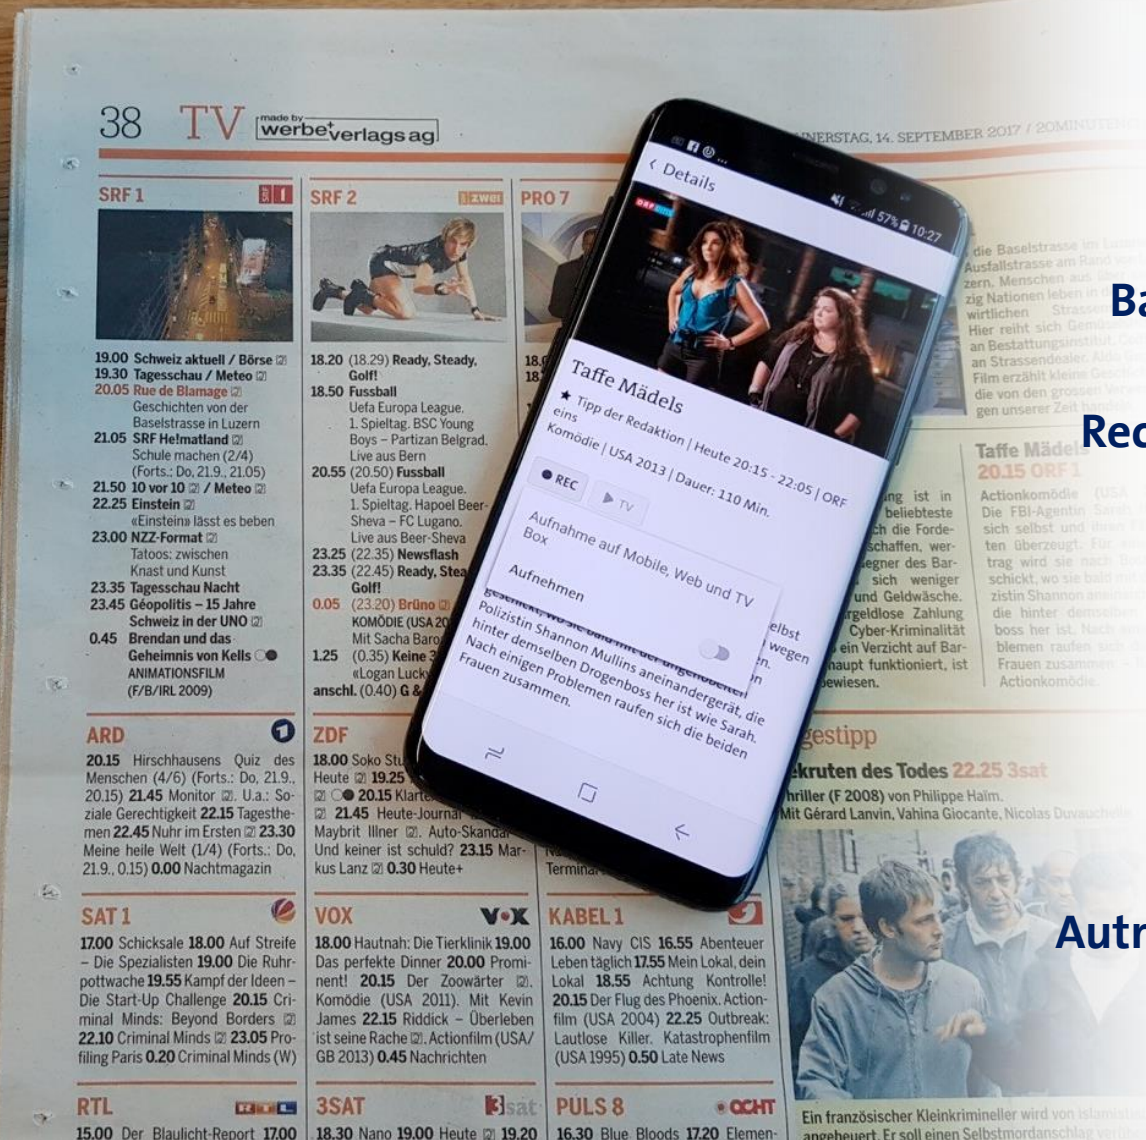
38 TV made by werbe verlags ag

DONNERSTAG, 14. SEPTEMBER 2017 / 20MINUTEN

SRF 1

19.00 Schweiz aktuell / Börse
19.30 Tagesschau / Meteo
20.05 Rue de Blamage
Geschichten von der Baselstrasse in Luzern
21.05 SRF He!matland
Schule machen (2/4)
(Forts.: Do, 21.9., 21.05)
21.50 10 vor 10 / Meteo
22.25 Einstein
«Einstein» lässt es beben
23.00 NZZ-Format
Tatoos: zwischen Knast und Kunst
23.35 Tagesschau Nacht
23.45 Géopolitis – 15 Jahre Schweiz in der UNO
0.45 Brendan und das Geheimnis von Kells
ANIMATIONSFILM (F/B/IRL 2009)

SRF 2

18.20 (18.29) Ready, Steady, Golf!
18.50 Fussball
Uefa Europa League.
1. Spieltag. BSC Young Boys – Partizan Belgrad. Live aus Bern
20.55 (20.50) Fussball
Uefa Europa League.
1. Spieltag. Hapoel Beer-Sheva – FC Lugano.
Live aus Beer-Sheva
23.25 (22.35) Newsflash
23.35 (22.45) Ready, Stea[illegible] Golf!
0.05 (23.20) Brüno
KOMÖDIE (USA 20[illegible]
Mit Sacha Baro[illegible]
1.25 (0.35) Keine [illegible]
«Logan Luck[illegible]
anschl. (0.40) G &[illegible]

PRO 7

ARD

20.15 Hirschhausens Quiz des Menschen (4/6) (Forts.: Do, 21.9., 20.15) 21.45 Monitor. U.a.: Soziale Gerechtigkeit 22.15 Tagesthemen 22.45 Nuhr im Ersten 23.30 Meine heile Welt (1/4) (Forts.: Do, 21.9., 0.15) 0.00 Nachtmagazin

ZDF

18.00 Soko Stu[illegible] Heute 19.25 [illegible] 20.15 Klar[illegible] 21.45 Heute-Journal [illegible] Maybrit Illner. Auto-Skandal Und keiner ist schuld? 23.15 Markus Lanz 0.30 Heute+

SAT 1

17.00 Schicksale 18.00 Auf Streife – Die Spezialisten 19.00 Die Ruhrpottwache 19.55 Kampf der Ideen – Die Start-Up Challenge 20.15 Criminal Minds: Beyond Borders 22.10 Criminal Minds 23.05 Profiling Paris 0.20 Criminal Minds (W)

VOX

18.00 Hautnah: Die Tierklinik 19.00 Das perfekte Dinner 20.00 Prominent! 20.15 Der Zoowärter. Komödie (USA 2011). Mit Kevin James 22.15 Riddick – Überleben ist seine Rache. Actionfilm (USA/GB 2013) 0.45 Nachrichten

KABEL 1

16.00 Navy CIS 16.55 Abenteuer Leben täglich 17.55 Mein Lokal, dein Lokal 18.55 Achtung Kontrolle! 20.15 Der Flug des Phoenix. Actionfilm (USA 2004) 22.25 Outbreak: Lautlose Killer. Katastrophenfilm (USA 1995) 0.50 Late News

RTL

15.00 Der Blaulicht-Report 17.00

3SAT

18.30 Nano 19.00 Heute 19.20

PULS 8

16.30 Blue Bloods 17.20 Elemen-

die Baselstrasse im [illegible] Ausfallstrasse am Rand von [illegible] zern. Menschen aus über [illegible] zig Nationen leben in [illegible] wirtlichen Strasse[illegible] Hier reiht sich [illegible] an Bestattungsinstitut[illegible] an Strassendealer. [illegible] Film erzählt kleine Geschi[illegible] die von den grossen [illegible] gen unserer Zeit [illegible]

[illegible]ng ist in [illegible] beliebteste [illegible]ch die Forde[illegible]schaffen, wer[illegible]egner des Bar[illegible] sich weniger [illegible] und Geldwäsche. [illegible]rgeldlose Zahlung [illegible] Cyber-Kriminalität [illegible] ein Verzicht auf Bar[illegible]haupt funktioniert, ist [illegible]ewiesen.

Taffe Mädels
20.15 ORF 1
Actionkomödie (USA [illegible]
Die FBI-Agentin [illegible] sich selbst und ihren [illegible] ten überzeugt. Für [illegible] trag wird sie nach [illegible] schickt, wo sie bald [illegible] zistin Shannon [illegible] die hinter demselben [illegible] boss her ist. Nach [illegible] blemen raufen sich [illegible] Frauen zusammen. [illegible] Actionkomödie.

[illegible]gestipp
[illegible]kruten des Todes 22.25 3sat
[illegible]hriller (F 2008) von Philippe Haïm.
Mit Gérard Lanvin, Vahina Giocante, Nicolas Duvauchelle

Ein französischer Kleinkrimineller wird von islamis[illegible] angeheuert. Er soll einen Selbstmordanschlag ver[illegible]

10:27 57%

< Details

Taffe Mädels
★ Tipp der Redaktion | Heute 20:15 - 22:05 | ORF eins
Komödie | USA 2013 | Dauer: 110 Min.

● REC ▶ TV

Aufnahme auf Mobile, Web und TV Box

Aufnehmen

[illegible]elbst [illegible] wegen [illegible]n. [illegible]
geschickt, wo sie bald mit der ungehobelten Polizistin Shannon Mullins aneinandergerät, die hinter demselben Drogenboss her ist wie Sarah. Nach einigen Problemen raufen sich die beiden Frauen zusammen.

Ba
Rec
Autr